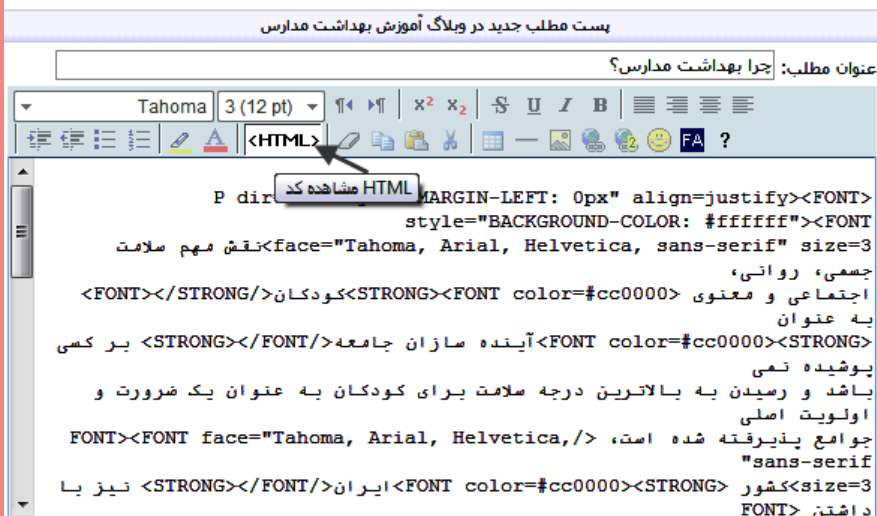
پست مطلب جدید در وبلاگ آموزش بهداشت مدارس

عنوان مطلب: چرا بهداشت مدارس؟

Tahoma | 3 (12 pt) | $x^2$ | $x_2$ | S U I B

<HTML> | ? | FA

HTML مشاهده کد

P dir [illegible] MARGIN-LEFT: 0px" align=justify><FONT> style="BACKGROUND-COLOR: #ffffff"><FONT face="Tahoma, Arial, Helvetica, sans-serif" size=3>نقش مهم سلامت جسمی، روانی،
اجتماعی و معنوی <FONT color=#cc0000><STRONG>کودکان</STRONG></FONT> به عنوان
<FONT color=#cc0000><STRONG>آینده سازان جامعه</FONT></STRONG> بر کسی پوشیده نمی
باشد و رسیدن به بالاترین درجه سلامت برای کودکان به عنوان یک ضرورت و اولویت اصلی
جوامع پذیرفته شده است، </FONT><FONT face="Tahoma, Arial, Helvetica, sans-serif"
size=3>کشور <FONT color=#cc0000><STRONG>ایران</FONT></STRONG> نیز با داشتن <FONT